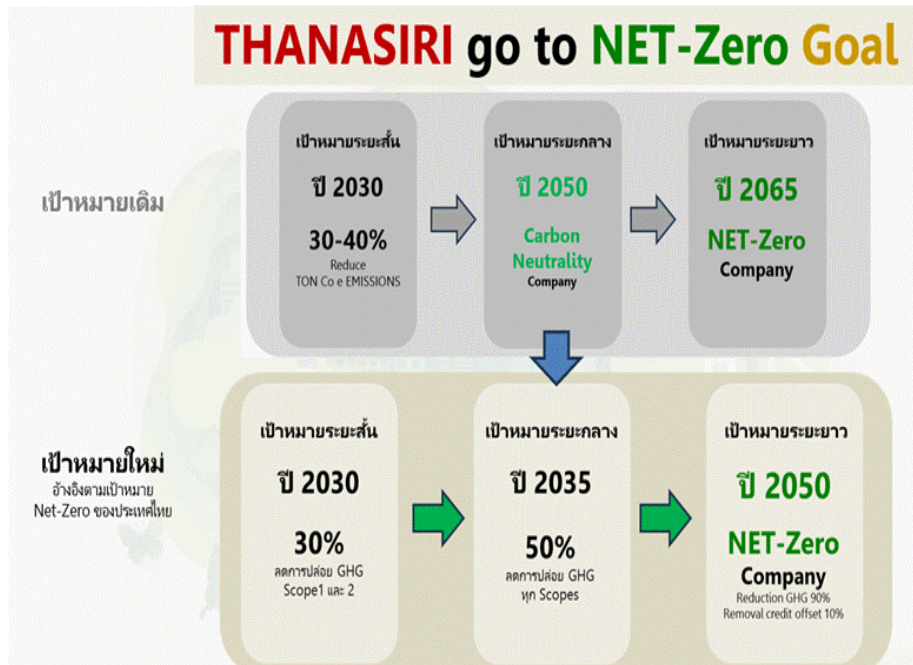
THANASIRI go to NET-Zero Goal

เป้าหมายเดิม

เป้าหมายระยะสั้น
ปี 2030
30-40%
Reduce
TON Co e EMISSIONS

เป้าหมายระยะกลาง
ปี 2050
Carbon Neutrality
Company

เป้าหมายระยะยาว
ปี 2065
NET-Zero
Company

เป้าหมายใหม่
อ้างอิงตามเป้าหมาย Net-Zero ของประเทศไทย

เป้าหมายระยะสั้น
ปี 2030
30%
ลดการปล่อย GHG
Scope1 และ 2

เป้าหมายระยะกลาง
ปี 2035
50%
ลดการปล่อย GHG
ทุก Scopes

เป้าหมายระยะยาว
ปี 2050
NET-Zero
Company
Reduction GHG 90%
Removal credit offset 10%